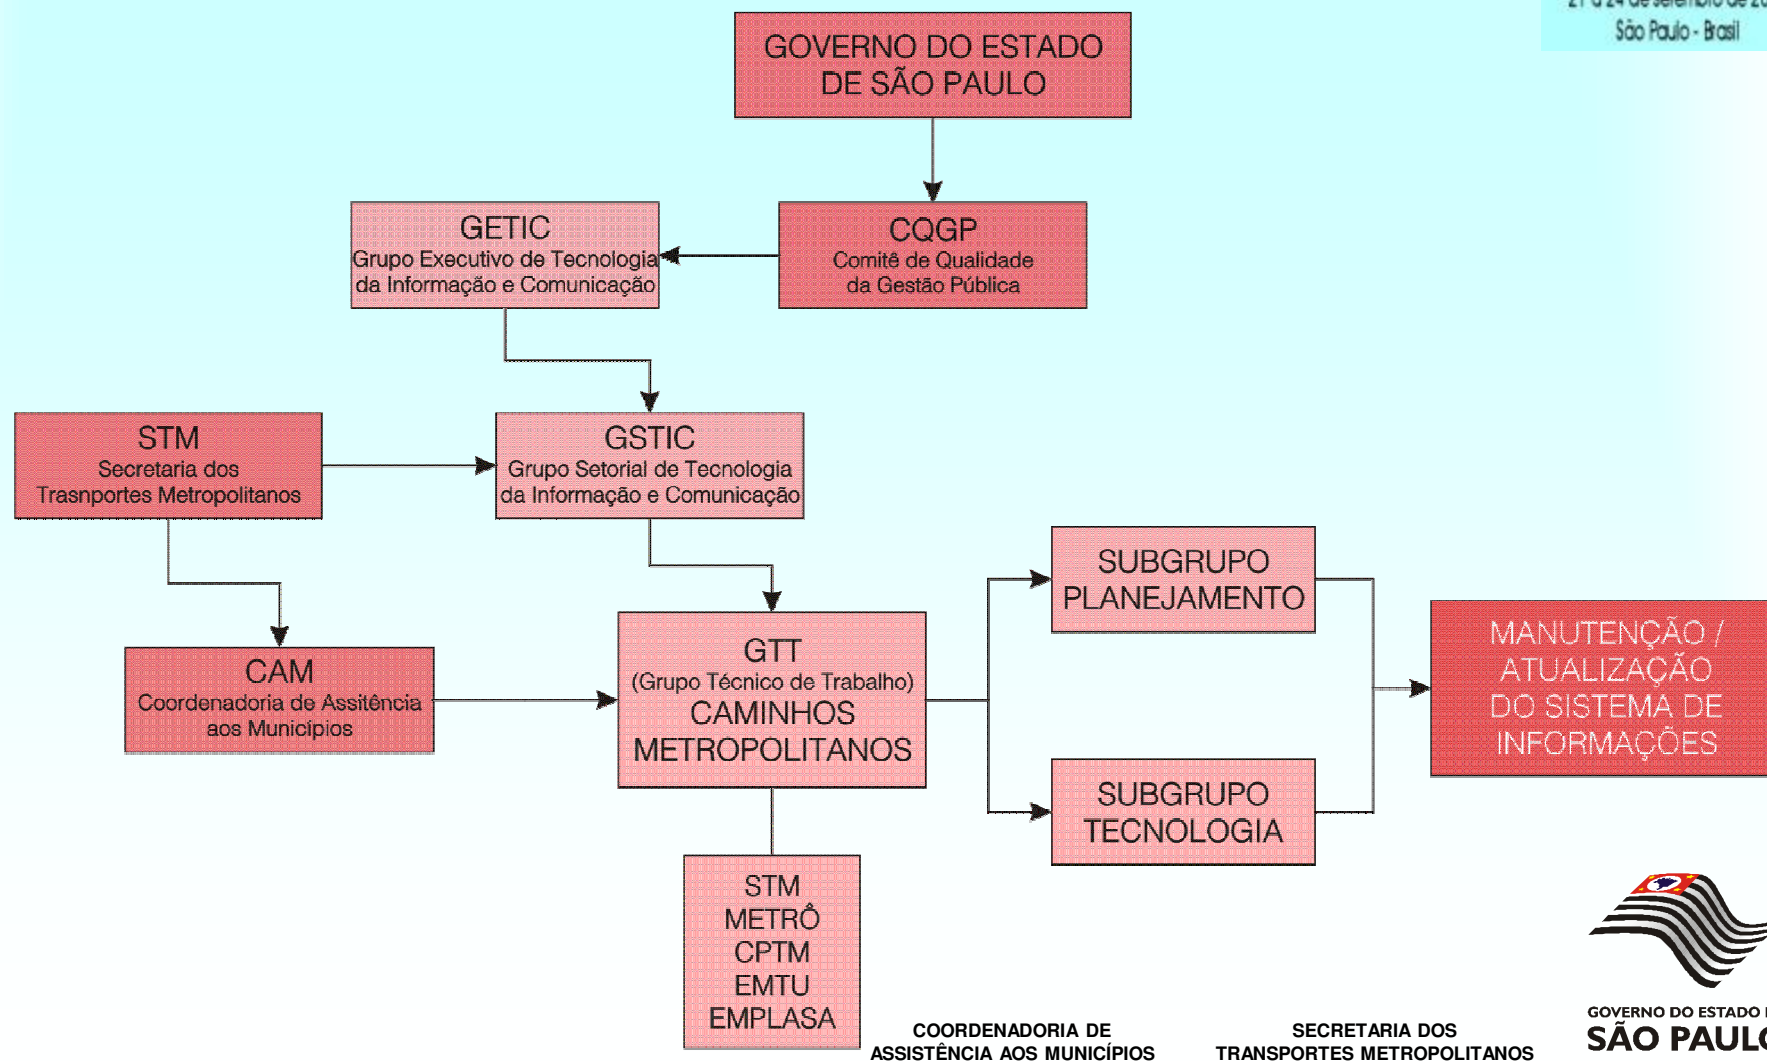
São Paulo - Brasil

GOVERNO DO ESTADO DE SÃO PAULO

GETIC
Grupo Executivo de Tecnologia da Informação e Comunicação

CQGP
Comitê de Qualidade da Gestão Pública

STM
Secretaria dos Trasnportes Metropolitanos

GSTIC
Grupo Setorial de Tecnologia da Informação e Comunicação

SUBGRUPO PLANEJAMENTO

CAM
Coordenadoria de Assitência aos Municípios

GTT
(Grupo Técnico de Trabalho)
CAMINHOS METROPOLITANOS

MANUTENÇÃO / ATUALIZAÇÃO DO SISTEMA DE INFORMAÇÕES

SUBGRUPO TECNOLOGIA

STM
METRÔ
CPTM
EMTU
EMPLASA

COORDENADORIA DE ASSISTÊNCIA AOS MUNICÍPIOS

SECRETARIA DOS TRANSPORTES METROPOLITANOS

GOVERNO DO ESTADO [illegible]
SÃO PAUL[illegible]